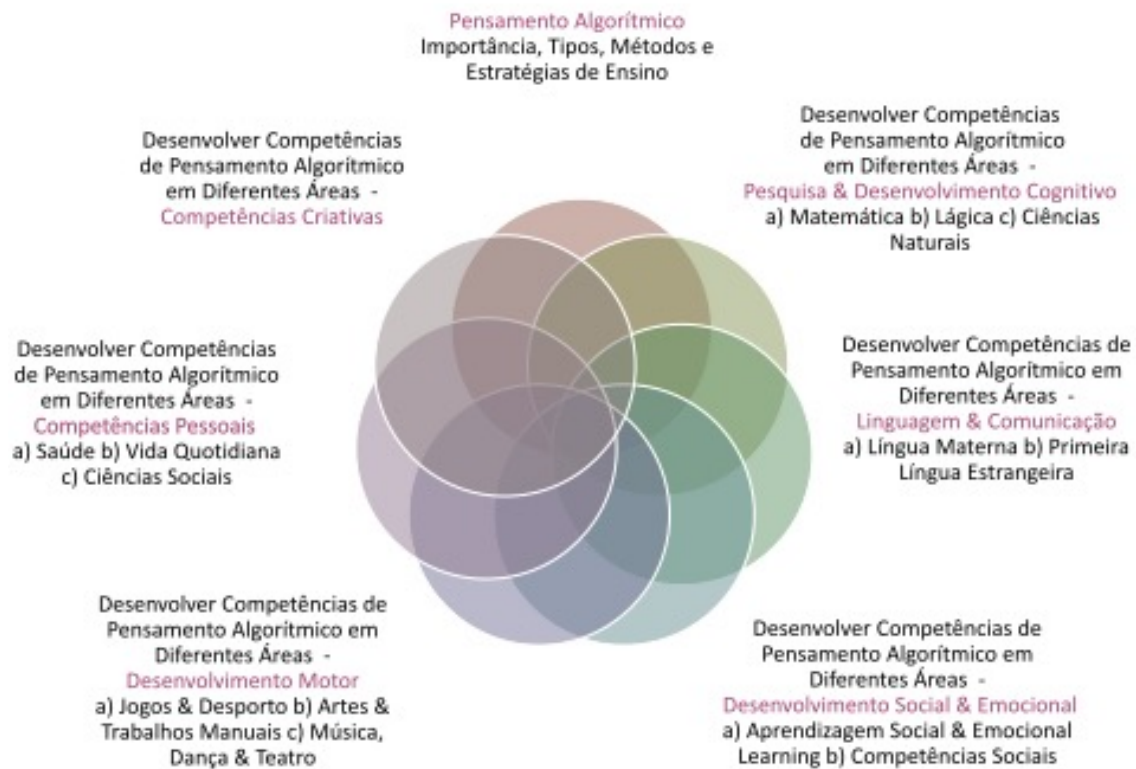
Pensamento Algorítmico
Importância, Tipos, Métodos e Estratégias de Ensino

Desenvolver Competências de Pensamento Algorítmico em Diferentes Áreas - Competências Criativas

Desenvolver Competências de Pensamento Algorítmico em Diferentes Áreas - Pesquisa & Desenvolvimento Cognitivo
a) Matemática b) Lágica c) Ciências Naturais

Desenvolver Competências de Pensamento Algorítmico em Diferentes Áreas - Competências Pessoais
a) Saúde b) Vida Quotidiana c) Ciências Sociais

Desenvolver Competências de Pensamento Algorítmico em Diferentes Áreas - Linguagem & Comunicação
a) Língua Materna b) Primeira Língua Estrangeira

Desenvolver Competências de Pensamento Algorítmico em Diferentes Áreas - Desenvolvimento Motor
a) Jogos & Desporto b) Artes & Trabalhos Manuais c) Música, Dança & Teatro

Desenvolver Competências de Pensamento Algorítmico em Diferentes Áreas - Desenvolvimento Social & Emocional
a) Aprendizagem Social & Emocional Learning b) Competências Sociais